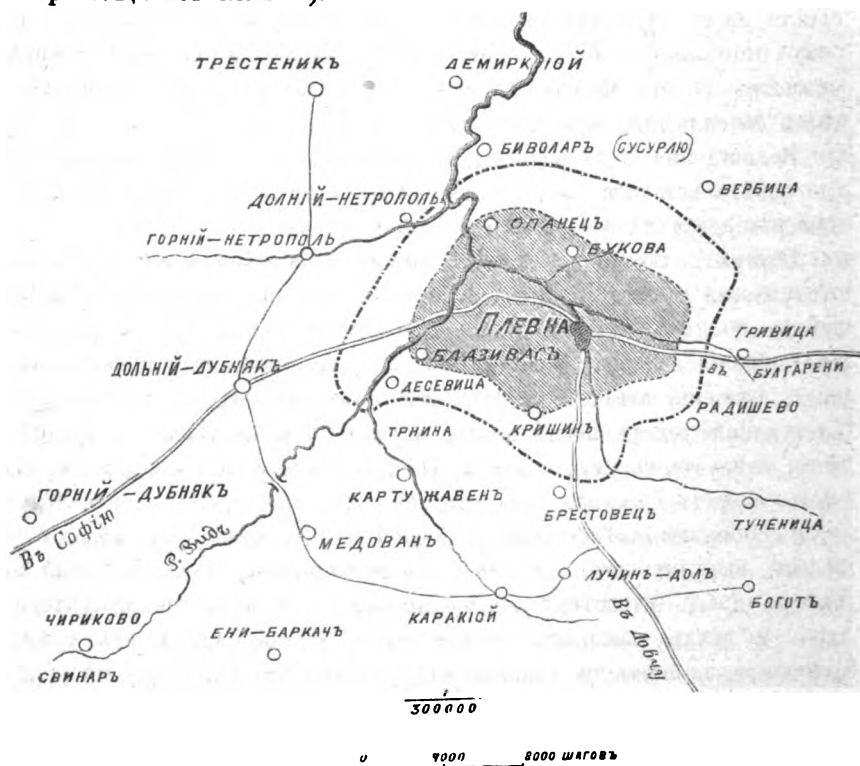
ТРЕСТЕНИКЪ
ДЕМИРКІОЙ
БИВОЛАРЪ (СУСУРЛЮ)
ВЕРБИЦА
ДОЛНІЙ-НЕТРОПОЛЬ
ГОРНІЙ-НЕТРОПОЛЬ
ОПАНЕЦЪ
БУКОВА
ПЛЕВНА
ГРИВИЦА
ВЪ БУЛГАРЕНИ
БЛАЗИВАЦЪ
ДОЛЬНІЙ-ДУБНЯКЪ
ДЕСЕВИЦА
РАДИШЕВО
ТРНИНА
КРИШИНЪ
ГОРНІЙ-ДУБНЯКЪ
Въ Софію
КАРТУЖАВЕНЪ
БРЕСТОВЕЦЪ
ТУЧЕНИЦА
Р. Видъ
МЕДОВАНЪ
ЛУЧИНЪ-ДОЛЪ
БОГОТЪ
Въ Ловчу
ЧИРИКОВО
ЕНИ-БАРКАЧЪ
КАРАКІОЙ
СВИНАРЪ

$\frac{1}{300000}$

0 4000 8000 ШАГОВЪ